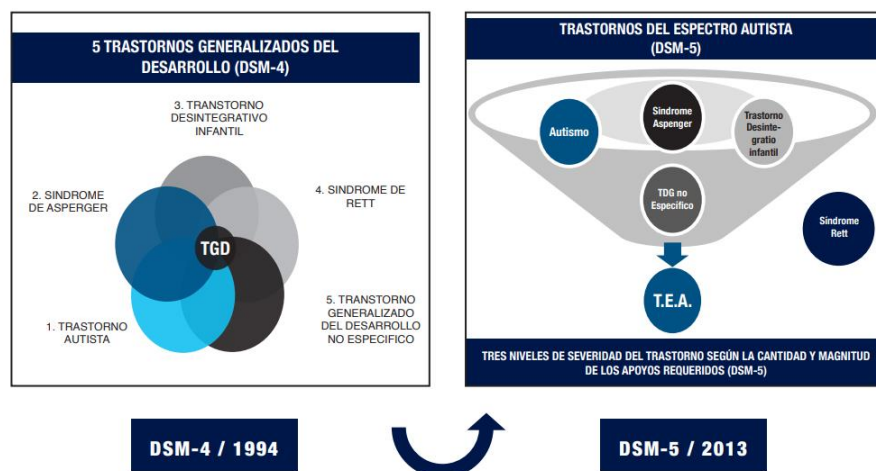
5 TRASTORNOS GENERALIZADOS DEL DESARROLLO (DSM-4)

3. TRANSTORNO DESINTEGRATIVO INFANTIL

2. SINDROME DE ASPERGER

TGD

4. SINDROME DE RETT

5. TRANSTORNO GENERALIZADO DEL DESARROLLO NO ESPECIFICO

1. TRASTORNO AUTISTA

TRASTORNOS DEL ESPECTRO AUTISTA (DSM-5)

Autismo

Sindrome Aspenger

Trastorno Desintegratio infantil

TDG no Especifico

Sindrome Rett

T.E.A.

TRES NIVELES DE SEVERIDAD DEL TRASTORNO SEGÚN LA CANTIDAD Y MAGNITUD DE LOS APOYOS REQUERIDOS (DSM-5)

DSM-4 / 1994

DSM-5 / 2013